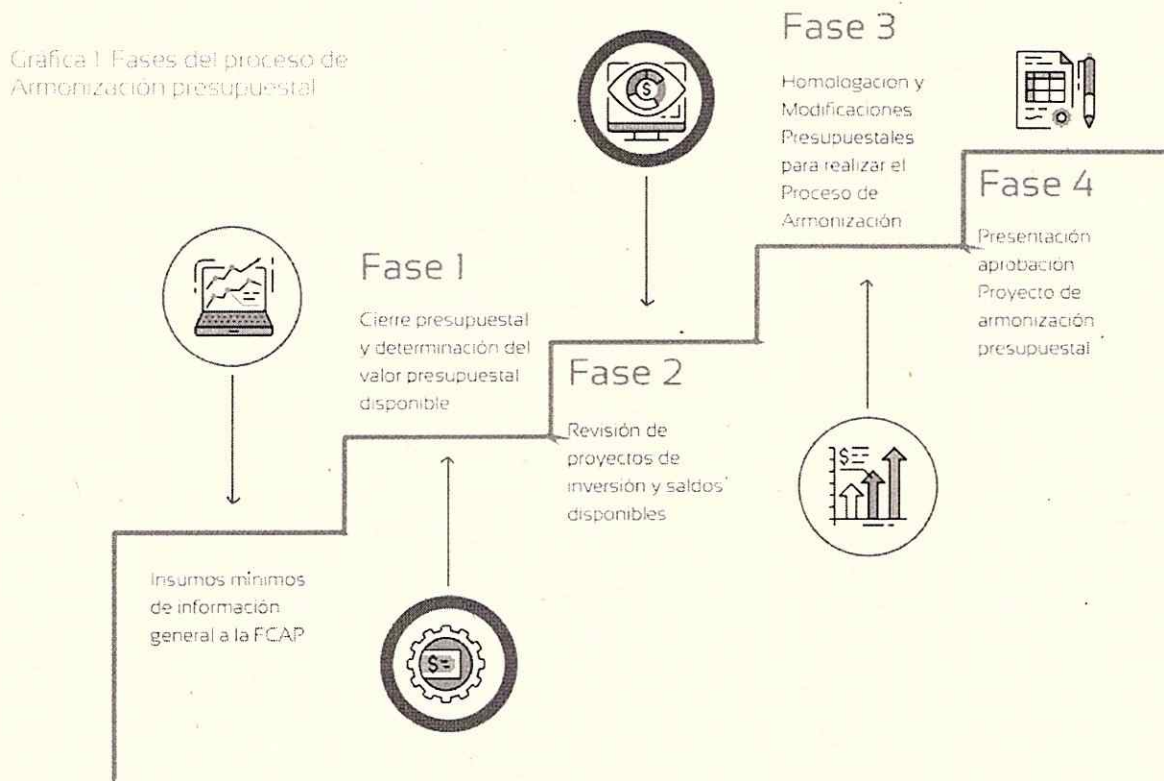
Gráfica 1 Fases del proceso de Armonización presupuestal

Fase 3

Homologacion y Modificaciones Presupuestales para realizar el Proceso de Armonización

Fase 4

Presentación aprobación Proyecto de armonización presupuestal

Fase 1

Cierre presupuestal y determinación del valor presupuestal disponible

Fase 2

Revisión de proyectos de inversión y saldos disponibles

Insumos mínimos de información general a la FCAP